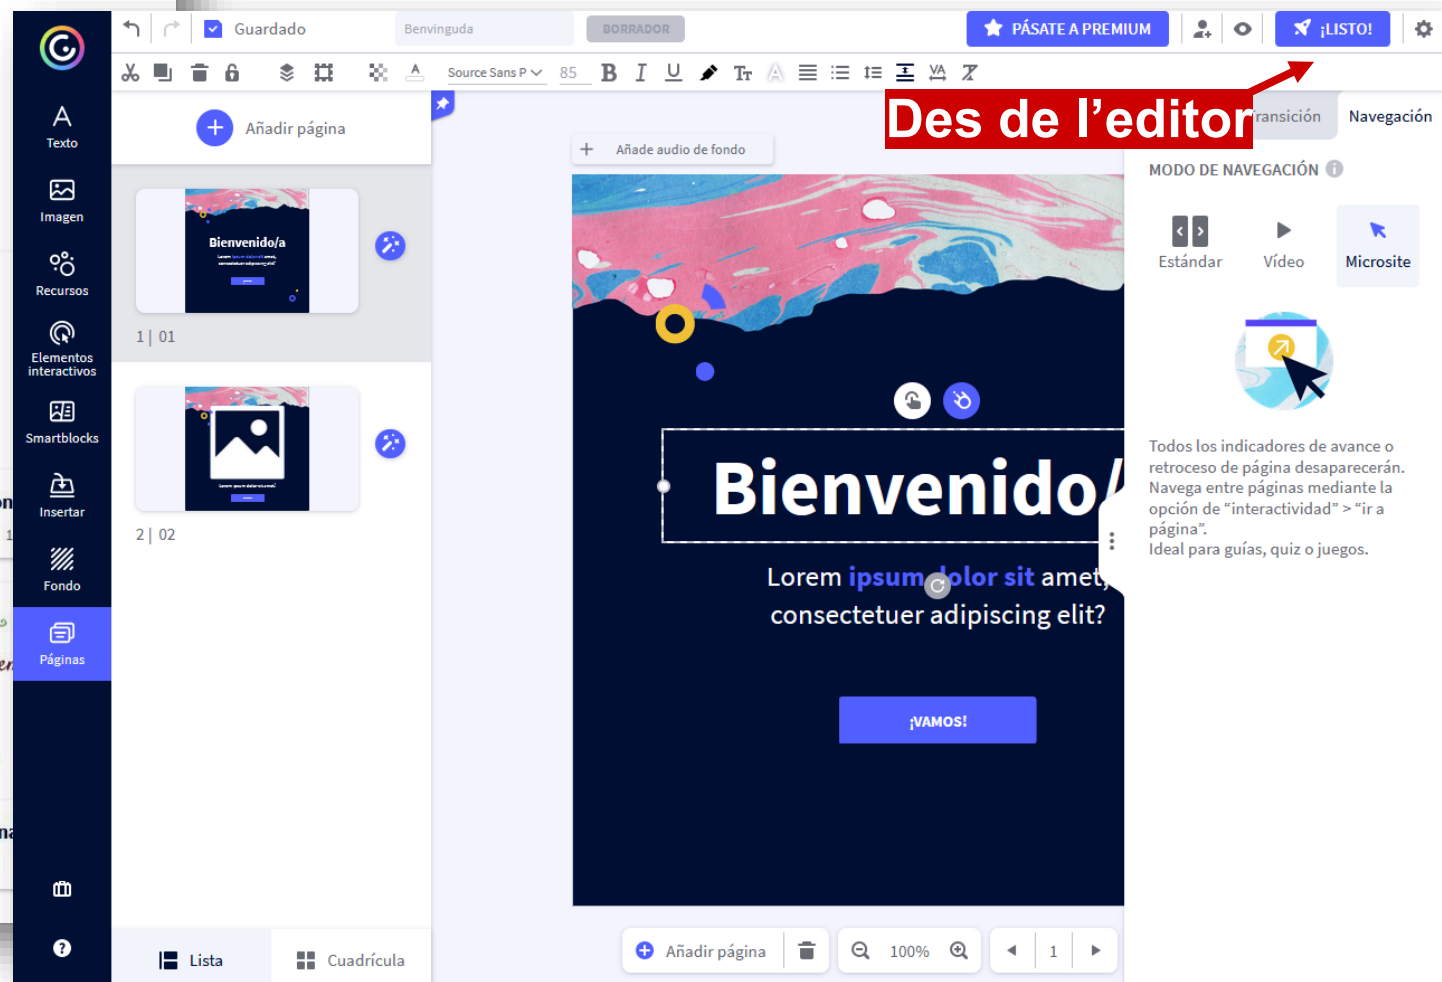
Guardado
Benvinguda
BORRADOR
PÁSATE A PREMIUM
¡LISTO!
Source Sans P
85
Texto
Imagen
Recursos
Elementos interactivos
Smartblocks
Insertar
Fondo
Páginas
Añadir página
Bienvenido/a
1 | 01
2 | 02
Añade audio de fondo
Des de l'editor
ransición
Navegación
MODO DE NAVEGACIÓN
Estándar
Vídeo
Microsite
Todos los indicadores de avance o retroceso de página desaparecerán. Navega entre páginas mediante la opción de "interactividad" > "ir a página".
Ideal para guías, quiz o juegos.
Bienvenido/
Lorem ipsum dolor sit amet, consectetuer adipiscing elit?
¡VAMOS!
Lista
Cuadrícula
Añadir página
100%
1